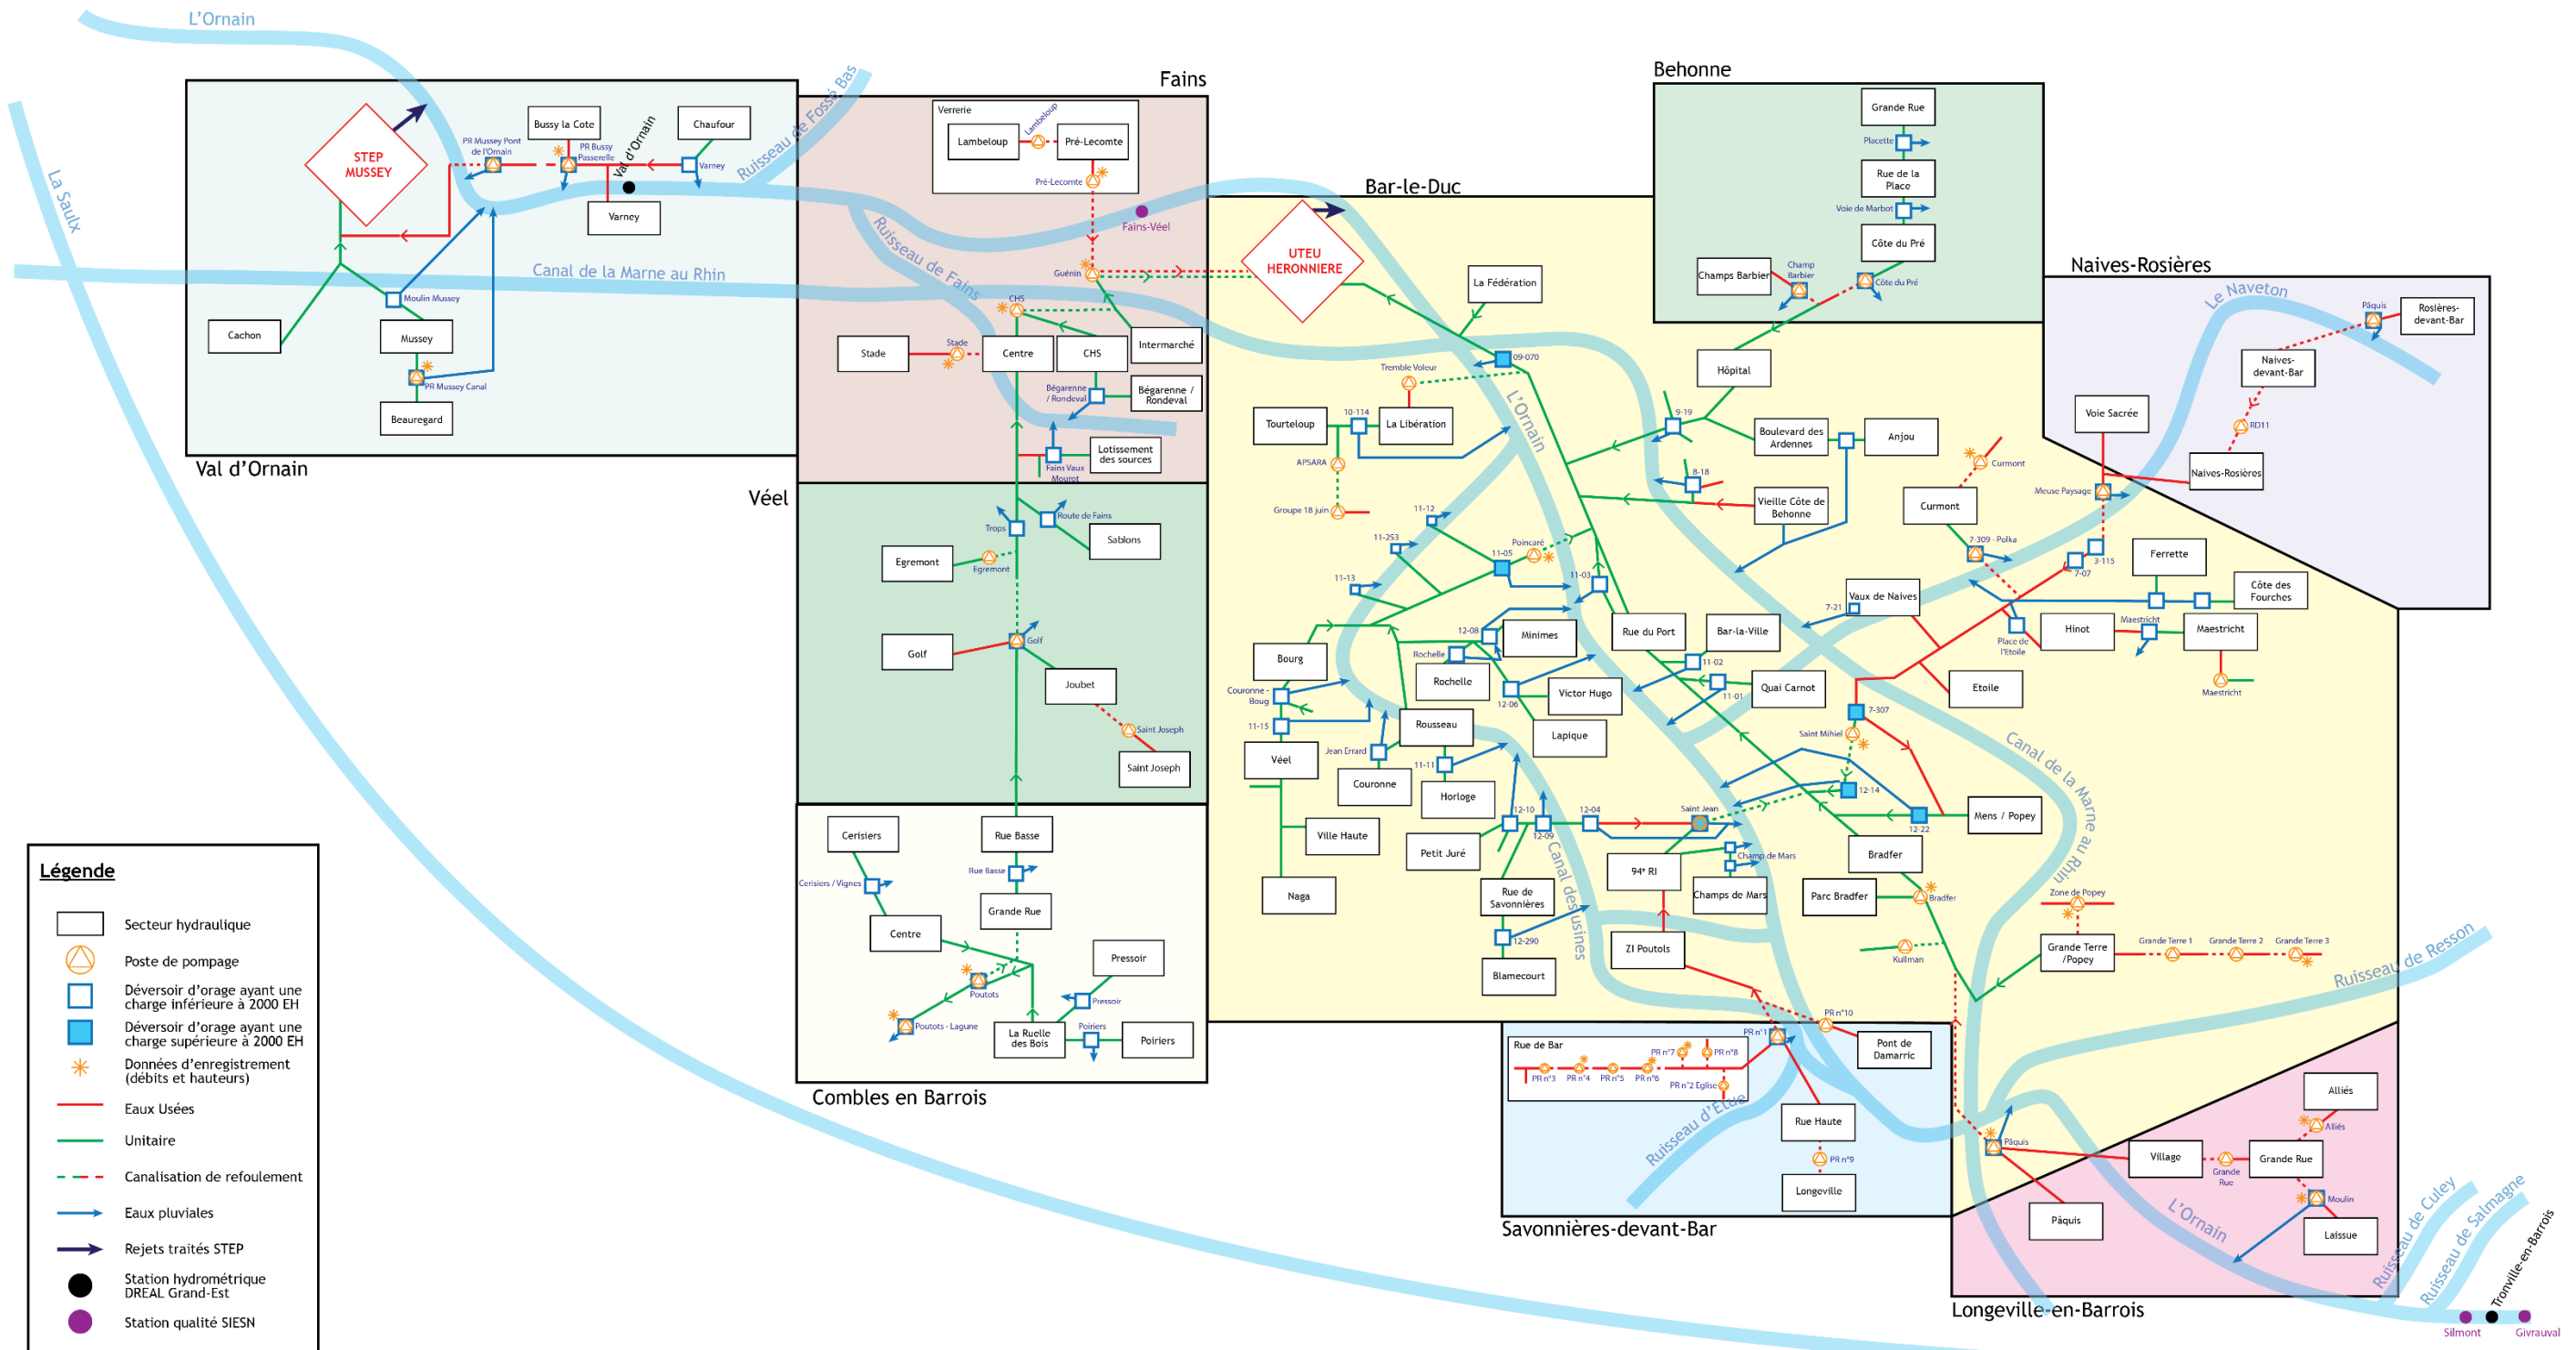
L'Ornain

La Saulx

Val d'Ornain

STEP MUSSEY

PR Mussey Pont de l'Ornain

PR Bussy Passerelle

Bussy la Cote

Val d'Ornain

Chaufour

Varney

Varney

Canal de la Marne au Rhin

Moulin Mussey

Cachon

Mussey

PR Mussey Canal

Beauregard

Ruisseau de Fossé Bas

Fains

Verrerie

Lambeloup

Lambeloup

Pré-Lecomte

Pré-Lecomte

Fains-Véel

Ruisseau de Fains

Guénin

CHS

Stade

Stade

Centre

CHS

Intermarché

Bégarenne / Rondeval

Bégarenne / Rondeval

Fains Vaux Mourot

Lotissement des sources

Véel

Trops

Route de Fains

Sablons

Egremont

Egremont

Golf

Golf

Joubet

Saint Joseph

Saint Joseph

Combles en Barrois

Cerisiers

Rue Basse

Cerisiers / Vignes

Rue Basse

Grande Rue

Centre

Pressoir

Poutots

Pressoir

Poutots - Lagune

La Ruelle des Bois

Poiriers

Poiriers

Bar-le-Duc

UTEU HERONNIERE

La Fédération

09-070

Tremble Voleur

L'Ornain

Tourteloup

10-114

La Libération

APSARA

Groupe 18 juin

11-12

Poincaré

11-253

11-05

11-13

11-03

12-08

Minimes

Rue du Port

Bar-la-Ville

Bourg

Rochelle

11-02

Rochelle

Couronne - Boug

12-06

Victor Hugo

11-01

Quai Carnot

11-15

Rousseau

Lapique

Véel

Jean Errard

11-11

Couronne

Horloge

Ville Haute

12-10

12-09

12-04

Saint Jean

Petit Juré

Canal des usines

Champ de Mars

94e RI

Naga

Rue de Savonnières

Champs de Mars

Parc Bradfer

12-290

ZI Poutols

Blamecourt

Behonne

Grande Rue

Placette

Rue de la Place

Voie de Marbot

Côte du Pré

Champs Barbier

Champ Barbier

Côte du Pré

Hôpital

9-19

Boulevard des Ardennes

Anjou

8-18

Vieille Côte de Behonne

Curmont

Curmont

7-309 - Polka

Vaux de Naives

7-21

7-307

Saint Mihiel

12-14

12-22

Mens / Popey

Bradfer

Bradfer

Kullman

Etoile

Canal de la Marne au Rhin

Naives-Rosières

Le Naveton

Pâquis

Rosières-devant-Bar

Naives-devant-Bar

RD11

Naives-Rosières

Voie Sacrée

Meuse Paysage

3-115

7-07

Ferrette

Côte des Fourches

Place de l'Etoile

Hinot

Maestricht

Maestricht

Maestricht

Zone de Popey

Grande Terre /Popey

Grande Terre 1

Grande Terre 2

Grande Terre 3

Ruisseau de Resson

Savonnières-devant-Bar

Rue de Bar

PR n°7

PR n°8

PR n°3

PR n°4

PR n°5

PR n°6

PR n°2 Eglise

PR n°1

PR n°10

Pont de Damarrie

Ruisseau d'Erize

Rue Haute

PR n°9

Longeville

Longeville-en-Barrois

Alliés

Alliés

Pâquis

Village

Grande Rue

Grande Rue

Moulin

Pâquis

L'Ornain

Laissue

Ruisseau de Culey

Ruisseau de Salmagne

Tronville-en-Barrois

Silmont

Givrauval

Légende

Secteur hydraulique

Poste de pompage

Déversoir d'orage ayant une charge inférieure à 2000 EH

Déversoir d'orage ayant une charge supérieure à 2000 EH

Données d'enregistrement (débits et hauteurs)

Eaux Usées

Unitaire

Canalisation de refoulement

Eaux pluviales

Rejets traités STEP

Station hydrométrique DREAL Grand-Est

Station qualité SIESN